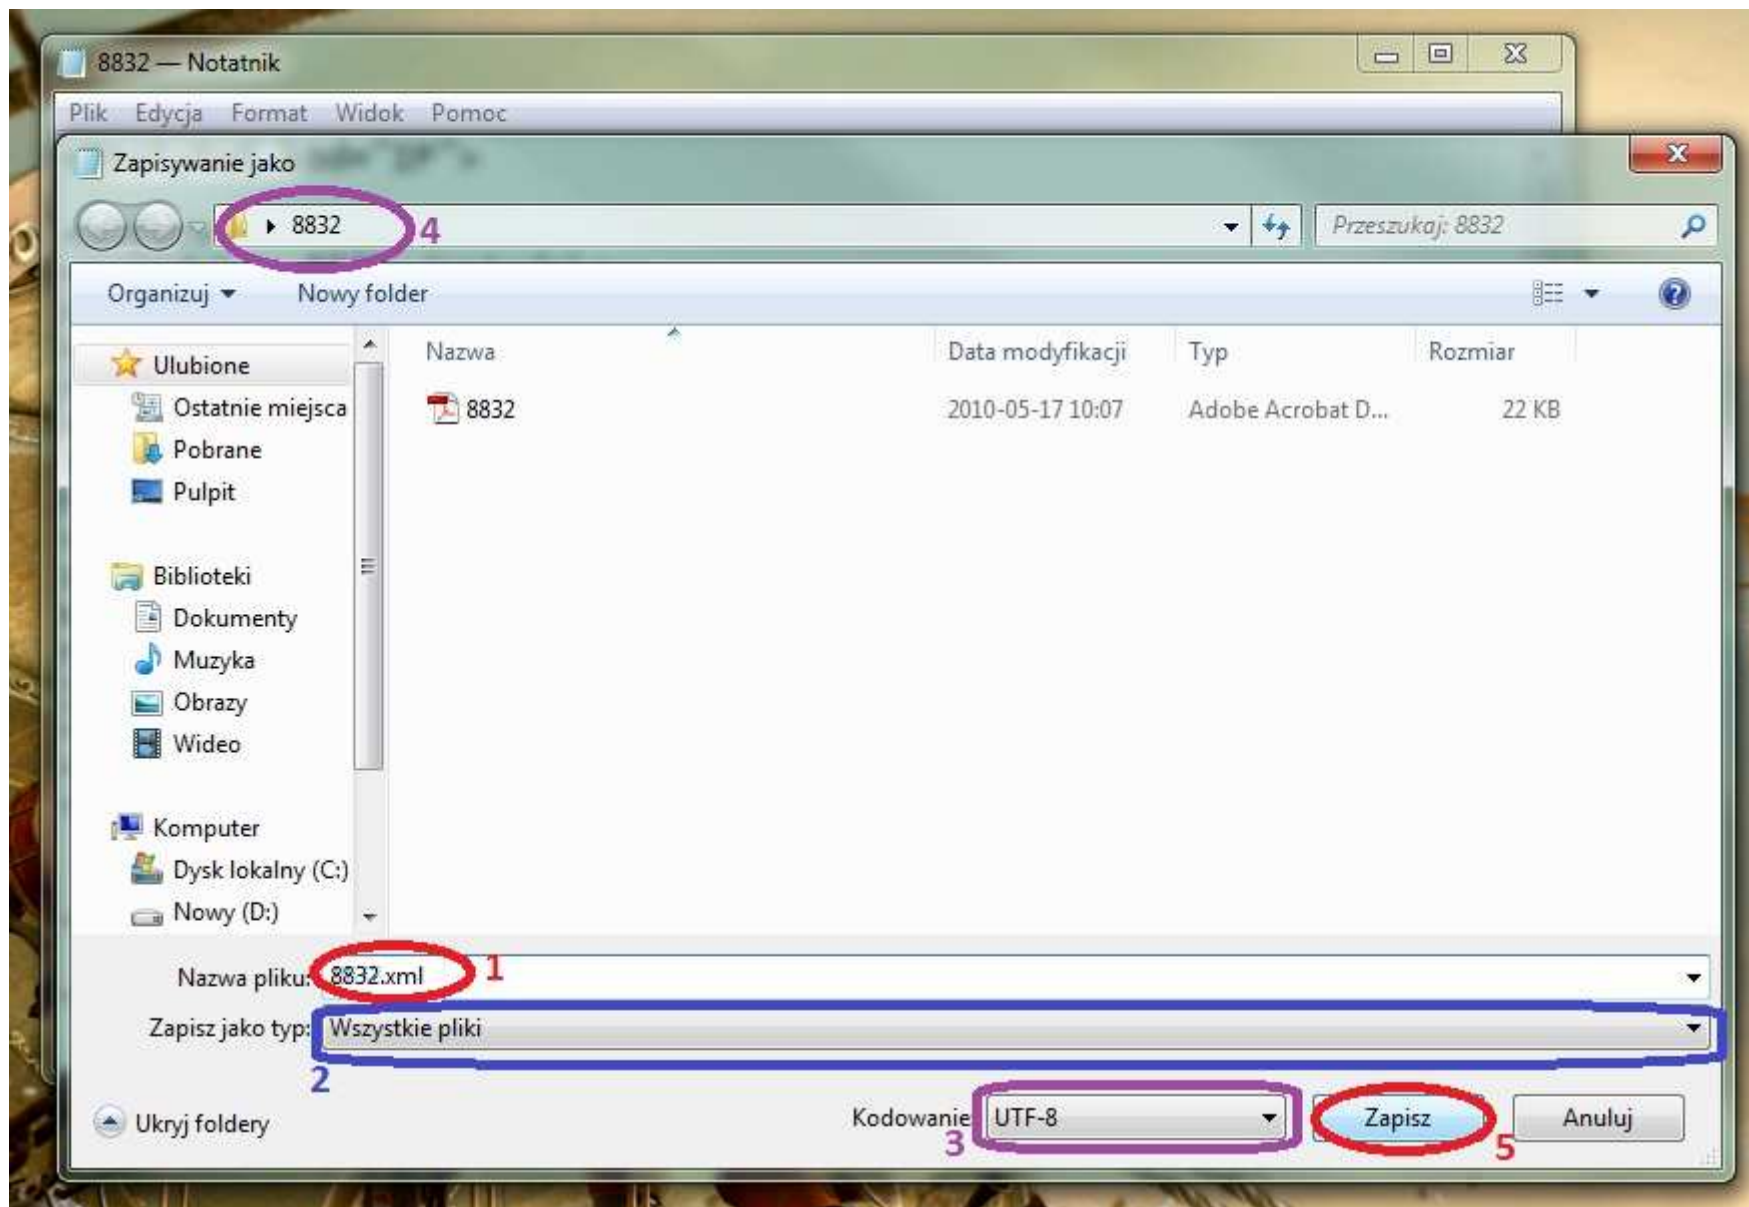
8832 — Notatnik

Plik Edycja Format Widok Pomoc

Zapisywanie jako

8832 4

Przeszukaj: 8832

Organizuj Nowy folder

Ulubione
Ostatnie miejsca
Pobrane
Pulpit

Biblioteki
Dokumenty
Muzyka
Obrazy
Wideo

Komputer
Dysk lokalny (C:)
Nowy (D:)

| Nazwa | Data modyfikacji | Typ | Rozmiar |
|---|---|---|---|
| 8832 | 2010-05-17 10:07 | Adobe Acrobat D... | 22 KB |

Nazwa pliku: 8832.xml 1

Zapisz jako typ: Wszystkie pliki

2

Ukryj foldery

Kodowanie: UTF-8 3

Zapisz 5

Anuluj